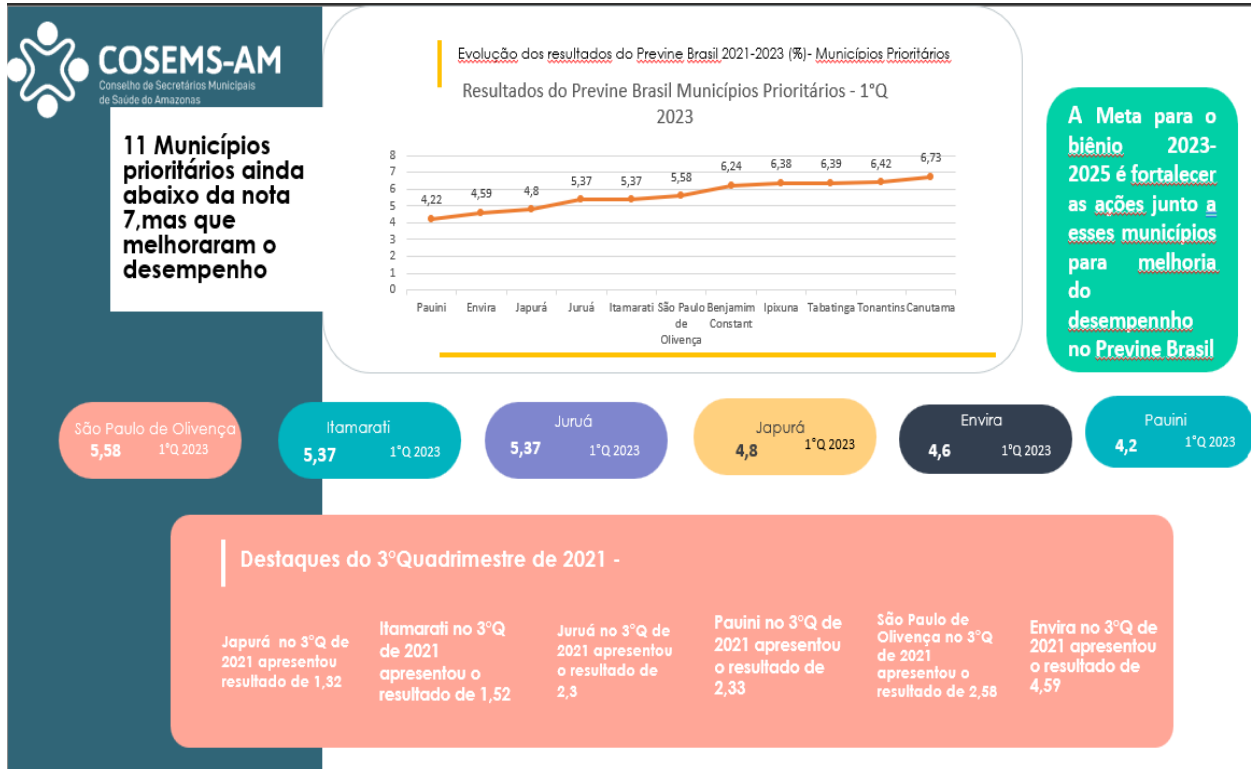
COSEMS-AM
Conselho de Secretários Municipais de Saúde do Amazonas

11 Municípios prioritários ainda abaixo da nota 7,mas que melhoraram o desempenho

Evolução dos resultados do Previne Brasil 2021-2023 (%)- Municípios Prioritários

Resultados do Previne Brasil Municípios Prioritários - 1°Q 2023

8
7
6
5
4
3
2
1
0

4,22 4,59 4,8 5,37 5,37 5,58 6,24 6,38 6,39 6,42 6,73

Pauini Envira Japurá Juruá Itamarati São Paulo de Olivença Benjamim Constant Ipixuna Tabatinga Tonantins Canutama

A Meta para o biênio 2023-2025 é fortalecer as ações junto a esses municípios para melhoria do desempenho no Previne Brasil

São Paulo de Olivença
5,58 1°Q 2023

Itamarati
5,37 1°Q 2023

Juruá
5,37 1°Q 2023

Japurá
4,8 1°Q 2023

Envira
4,6 1°Q 2023

Pauini
4,2 1°Q 2023

Destaques do 3°Quadrimestre de 2021 -

Japurá no 3°Q de 2021 apresentou resultado de 1,32

Itamarati no 3°Q de 2021 apresentou o resultado de 1,52

Juruá no 3°Q de 2021 apresentou o resultado de 2,3

Pauini no 3°Q de 2021 apresentou o resultado de 2,33

São Paulo de Olivença no 3°Q de 2021 apresentou o resultado de 2,58

Envira no 3°Q de 2021 apresentou o resultado de 4,59